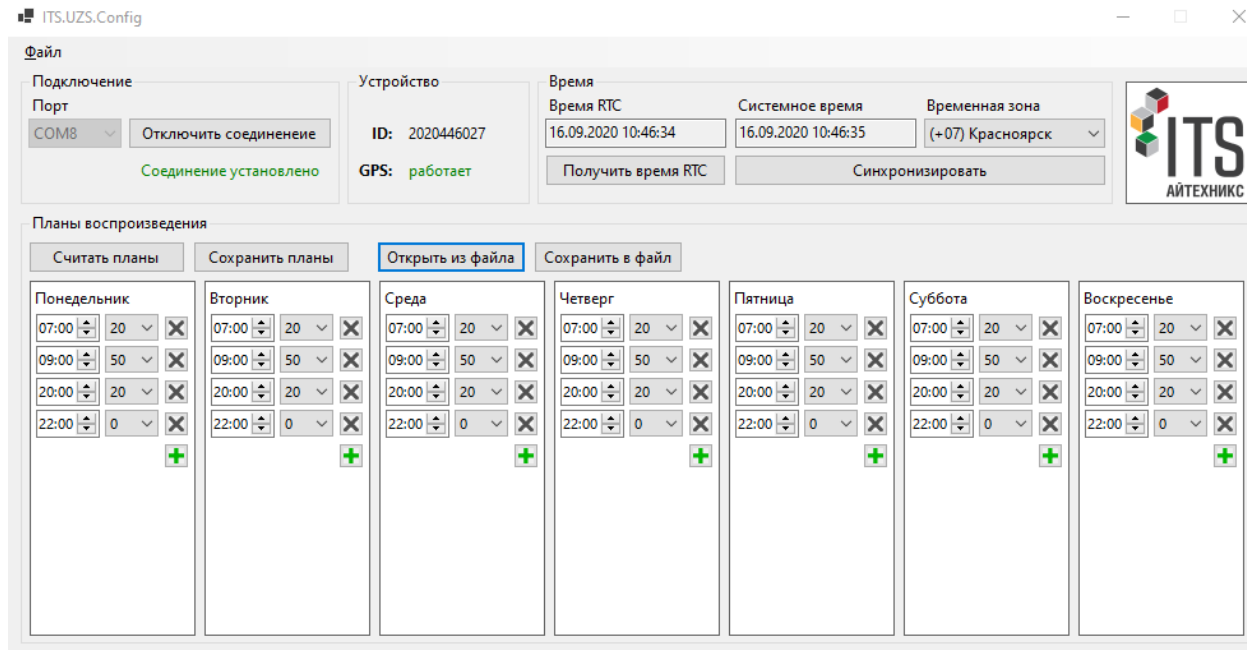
ITS.UZS.Config

Файл

Подключение
Порт
COM8
Отключить соединеение
Соединение установлено

Устройство
ID: 2020446027
GPS: работает

Время
Время RTC
16.09.2020 10:46:34
Системное время
16.09.2020 10:46:35
Временная зона
(+07) Красноярск
Получить время RTC
Синхронизировать

ITS
АЙТЕХНИКС

Планы воспроизведения
Считать планы
Сохранить планы
Открыть из файла
Сохранить в файл

Понедельник
07:00 20
09:00 50
20:00 20
22:00 0

Вторник
07:00 20
09:00 50
20:00 20
22:00 0

Среда
07:00 20
09:00 50
20:00 20
22:00 0

Четверг
07:00 20
09:00 50
20:00 20
22:00 0

Пятница
07:00 20
09:00 50
20:00 20
22:00 0

Суббота
07:00 20
09:00 50
20:00 20
22:00 0

Воскресенье
07:00 20
09:00 50
20:00 20
22:00 0